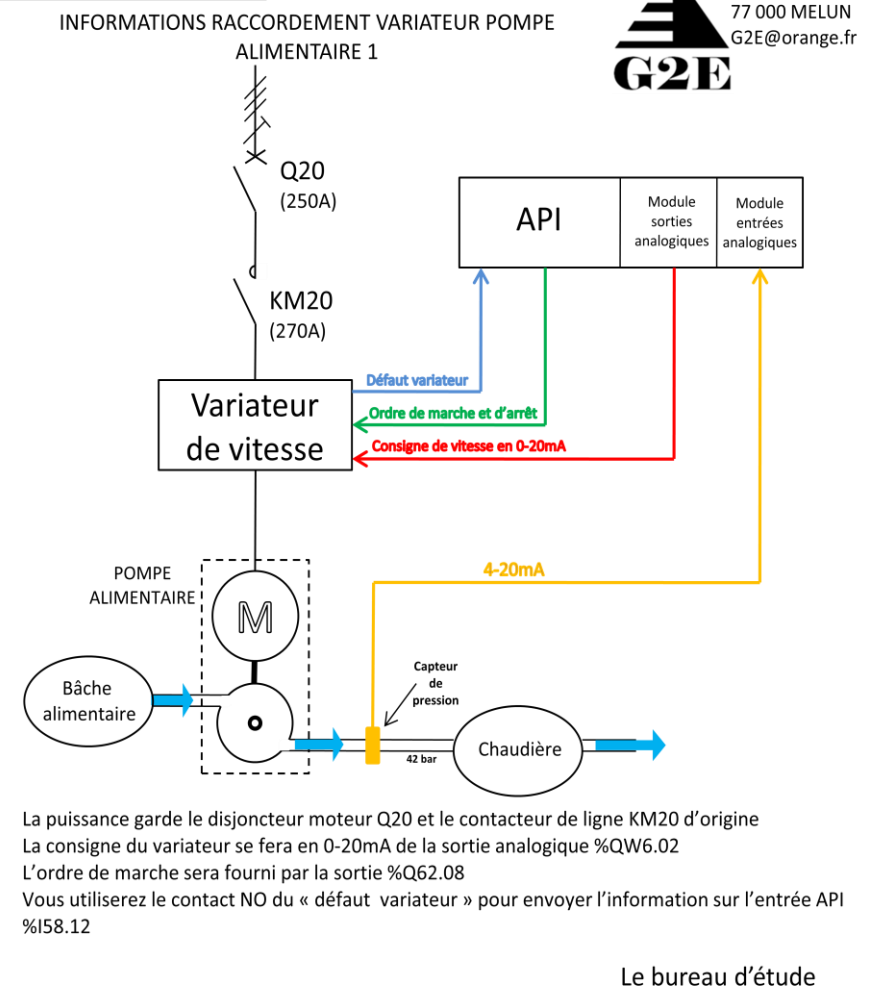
INFORMATIONS RACCORDEMENT VARIATEUR POMPE ALIMENTAIRE 1

77 000 MELUN
G2E@orange.fr

G2E

Q20
(250A)

KM20
(270A)

API

Module sorties analogiques

Module entrées analogiques

Défaut variateur

Ordre de marche et d'arrêt

Consigne de vitesse en 0-20mA

Variateur de vitesse

4-20mA

POMPE ALIMENTAIRE

M

Bâche alimentaire

Capteur de pression

42 bar

Chaudière

La puissance garde le disjoncteur moteur Q20 et le contacteur de ligne KM20 d'origine
La consigne du variateur se fera en 0-20mA de la sortie analogique %QW6.02
L'ordre de marche sera fourni par la sortie %Q62.08
Vous utiliserez le contact NO du « défaut variateur » pour envoyer l'information sur l'entrée API %I58.12

Le bureau d'étude